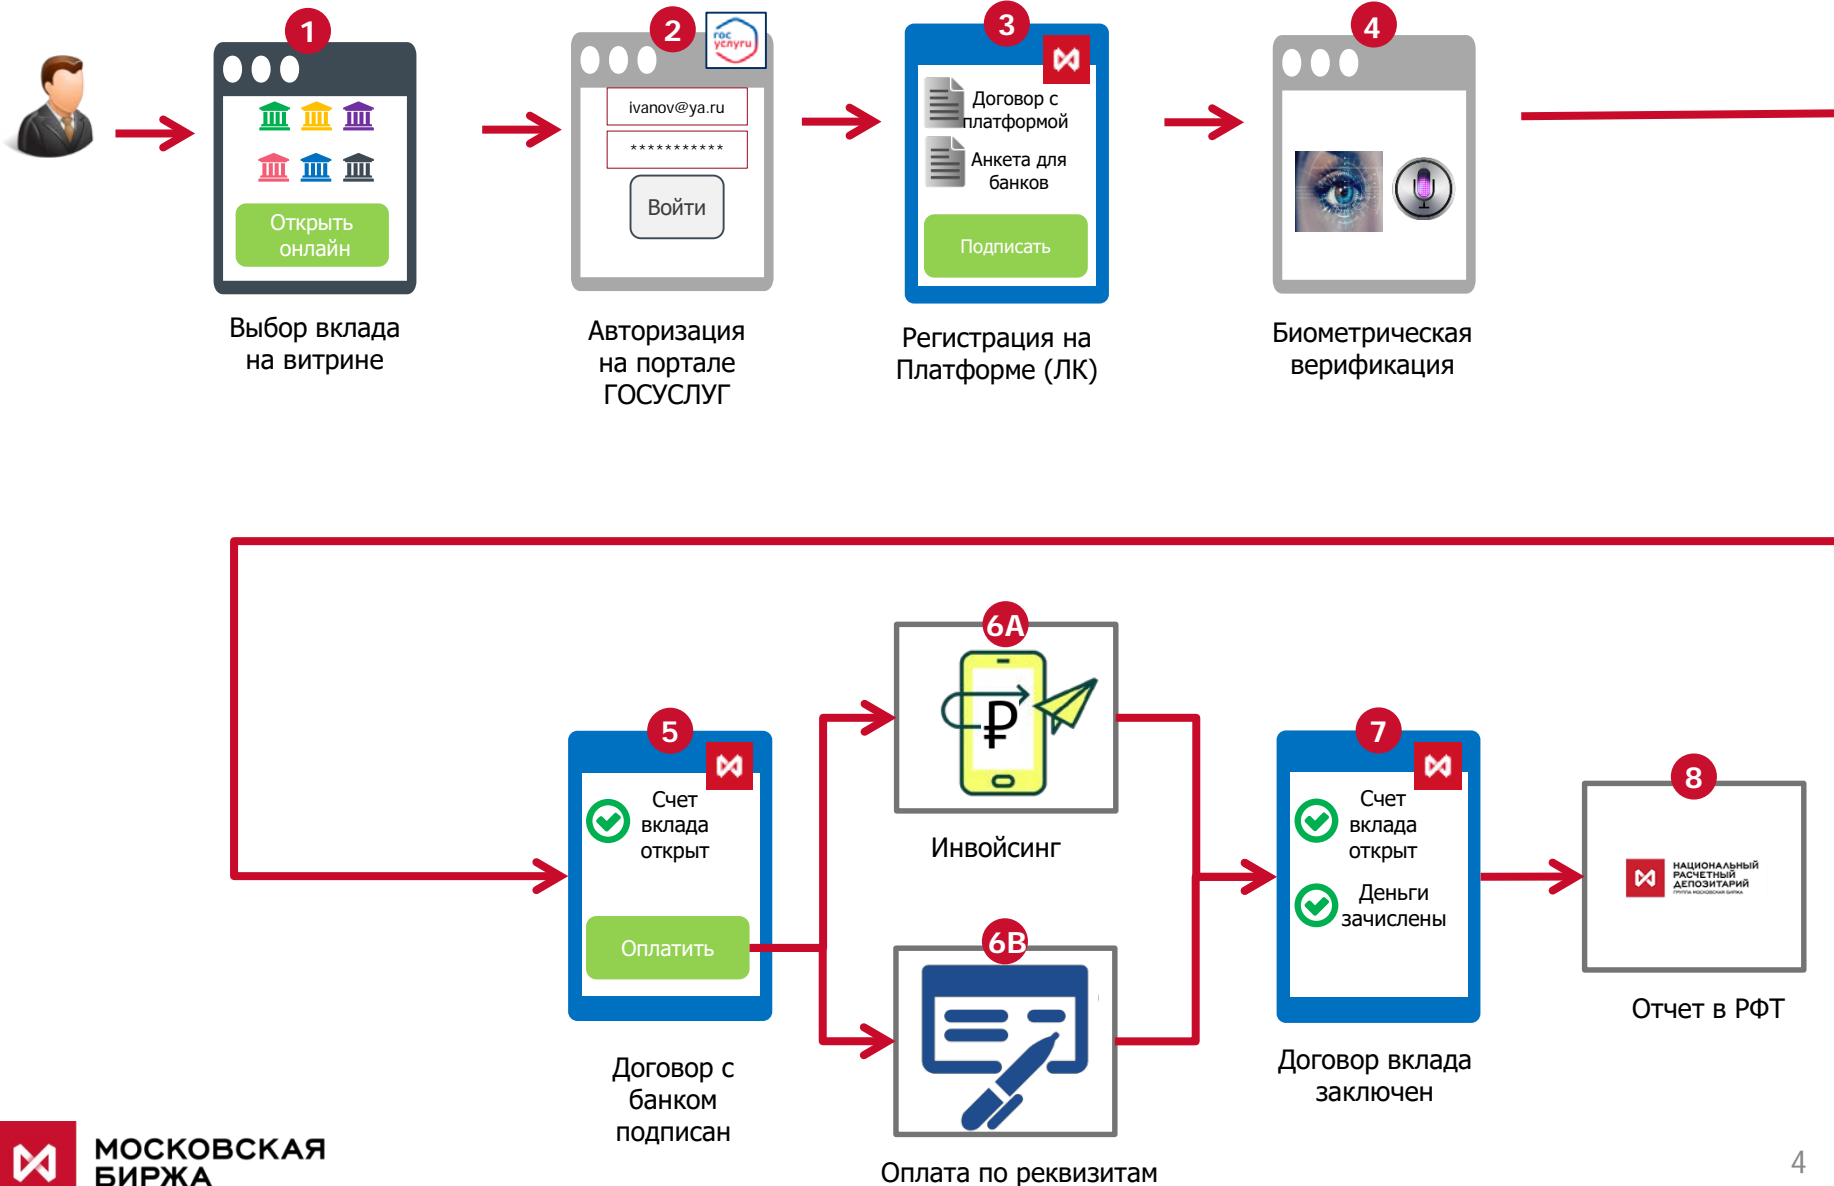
1

Открыть онлайн

Выбор вклада на витрине

2

гос услуги

ivanov@ya.ru

***********

Войти

Авторизация на портале ГОСУСЛУГ

3

Договор с платформой

Анкета для банков

Подписать

Регистрация на Платформе (ЛК)

4

Биометрическая верификация

5

Счет вклада открыт

Оплатить

Договор с банком подписан

6А

₽

Инвойсинг

6В

Оплата по реквизитам

7

Счет вклада открыт

Деньги зачислены

Договор вклада заключен

8

НАЦИОНАЛЬНЫЙ РАСЧЕТНЫЙ ДЕПОЗИТАРИЙ

ГРУППА МОСКОВСКАЯ БИРЖА

Отчет в РФТ

МОСКОВСКАЯ БИРЖА

4